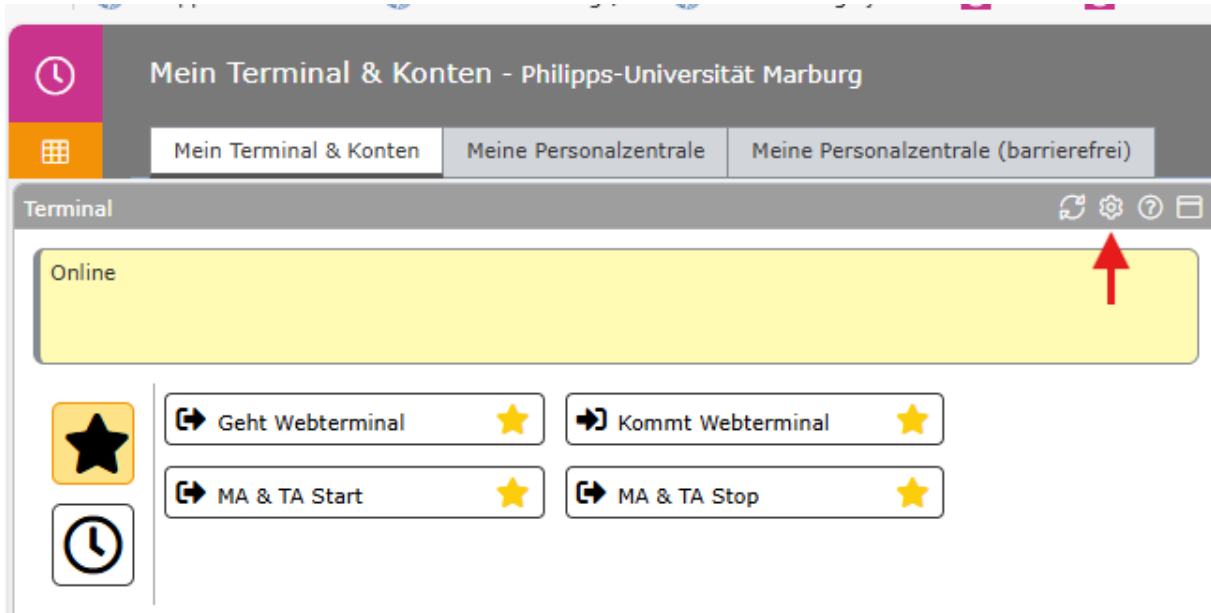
Mein Terminal & Konten - Philipps-Universität Marburg

Mein Terminal & Konten
Meine Personalzentrale
Meine Personalzentrale (barrierefrei)

Terminal

Online

Geht Webterminal
Kommt Webterminal
MA & TA Start
MA & TA Stop